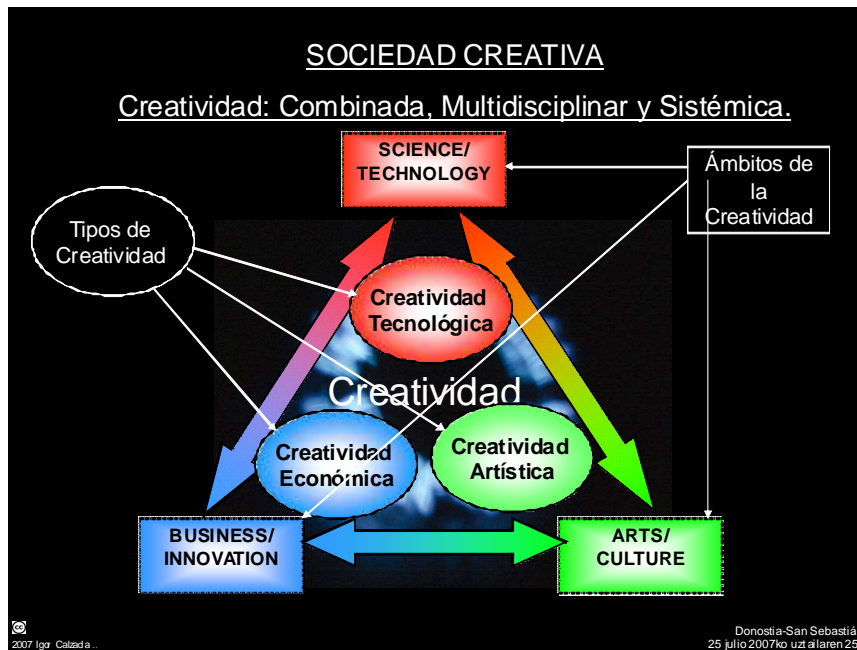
SOCIEDAD CREATIVA

Creatividad: Combinada, Multidisciplinar y Sistémica.

SCIENCE/ TECHNOLOGY

Ámbitos de la Creatividad

Tipos de Creatividad

Creatividad Tecnológica

Creatividad

Creatividad Económica

Creatividad Artística

BUSINESS/ INNOVATION

ARTS/ CULTURE

2007 Igor Calzada ..

Donostia-San Sebastiá
25 julio 2007ko uztailaren 25